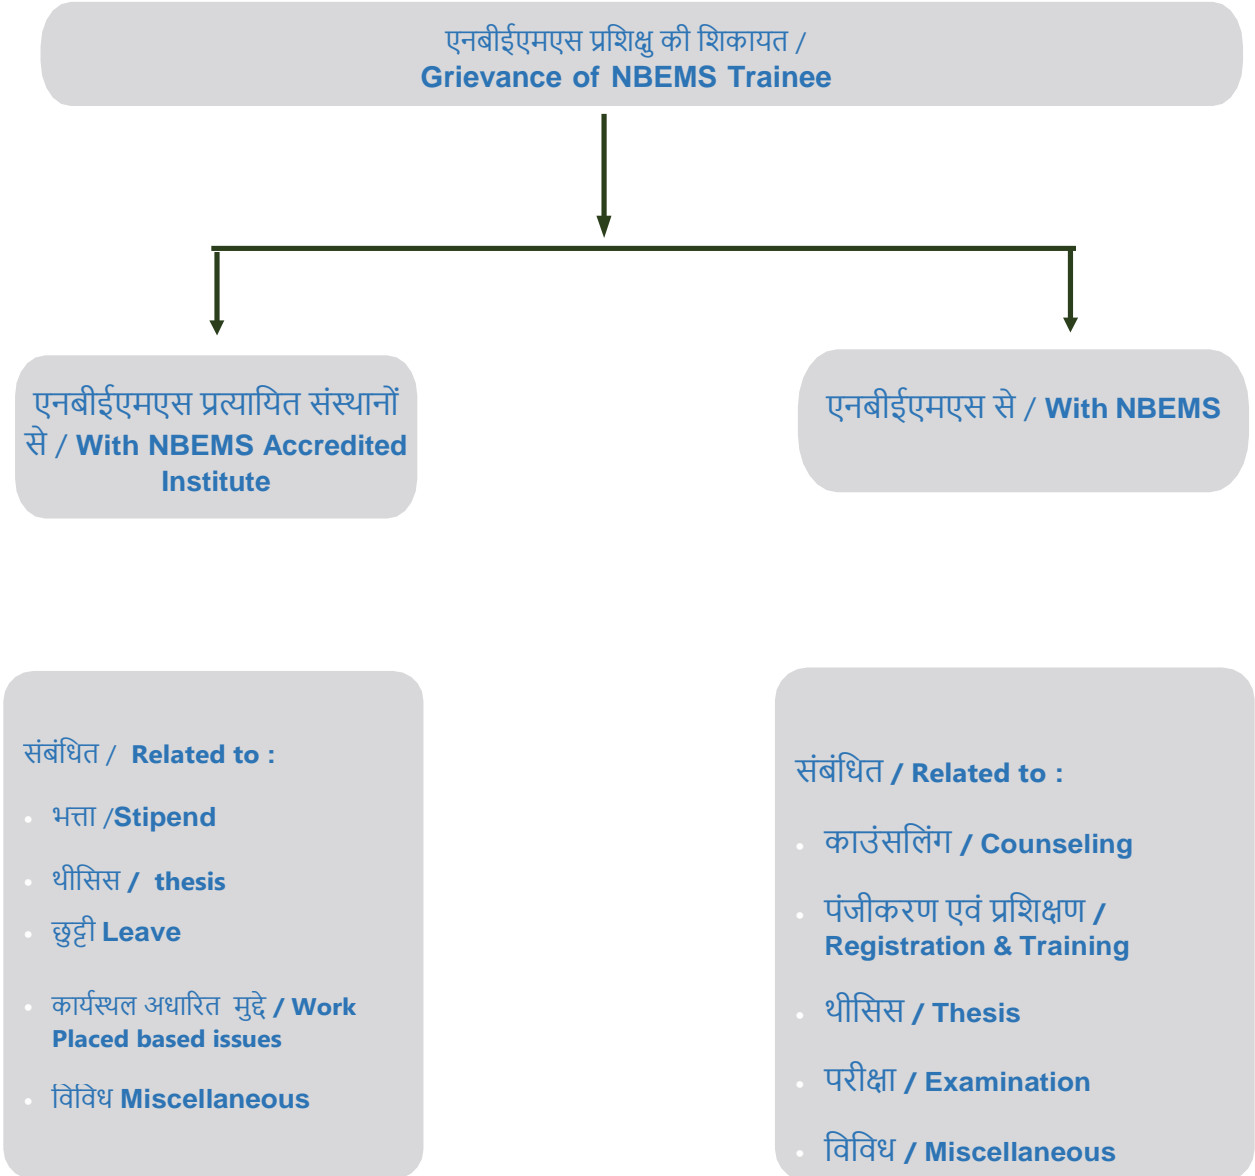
एनबीईएमएस प्रशिक्षु की शिकायत /
Grievance of NBEMS Trainee

एनबीईएमएस प्रत्यायित संस्थानों से / With NBEMS Accredited Institute

एनबीईएमएस से / With NBEMS

संबंधित / Related to :

- भत्ता /Stipend
- थीसिस / thesis
- छुट्टी Leave
- कार्यस्थल अधारित मुद्दे / Work Placed based issues
- विविध Miscellaneous

संबंधित / Related to :

- काउंसलिंग / Counseling
- पंजीकरण एवं प्रशिक्षण / Registration & Training
- थीसिस / Thesis
- परीक्षा / Examination
- विविध / Miscellaneous